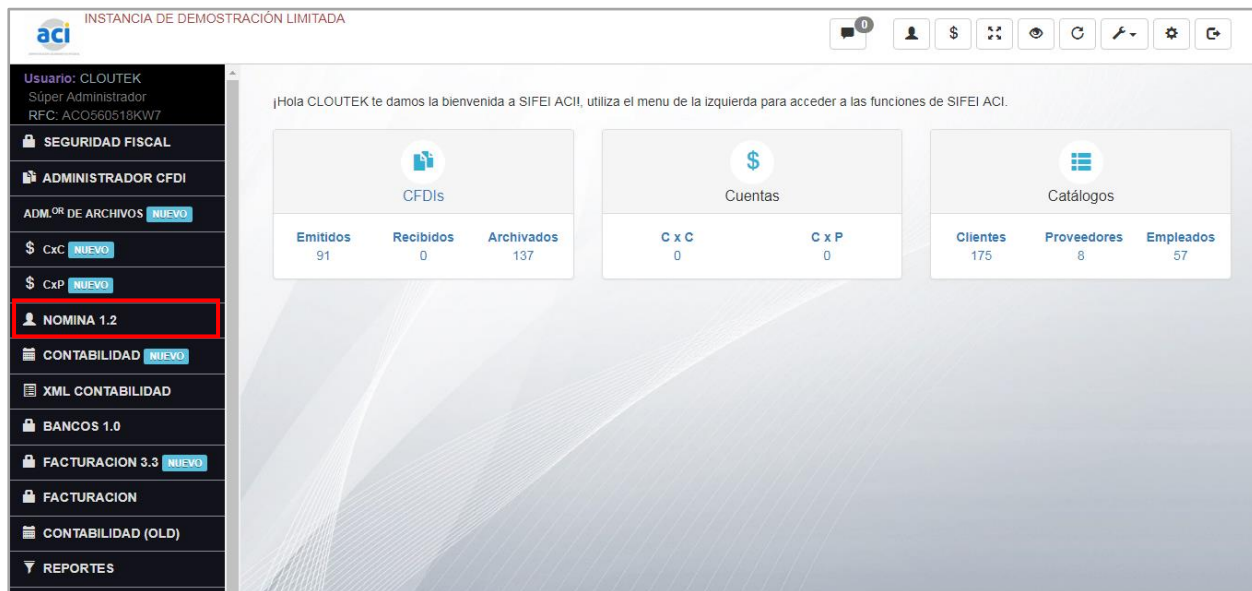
aci

INSTANCIA DE DEMOSTRACIÓN LIMITADA

0

Usuario: CLOUTEK
Súper Administrador
RFC: ACO560518KW7

SEGURIDAD FISCAL

ADMINISTRADOR CFDI

ADM.OR DE ARCHIVOS NUEVO

$ CxC NUEVO

$ CxP NUEVO

NOMINA 1.2

CONTABILIDAD NUEVO

XML CONTABILIDAD

BANCOS 1.0

FACTURACION 3.3 NUEVO

FACTURACION

CONTABILIDAD (OLD)

REPORTES

¡Hola CLOUTEK te damos la bienvenida a SIFEI ACI!, utiliza el menu de la izquierda para acceder a las funciones de SIFEI ACI.

CFDIs

| Emitidos | Recibidos | Archivados |
|---|---|---|
| 91 | 0 | 137 |

$

Cuentas

| C x C | C x P |
|---|---|
| 0 | 0 |

Catálogos

| Clientes | Proveedores | Empleados |
|---|---|---|
| 175 | 8 | 57 |